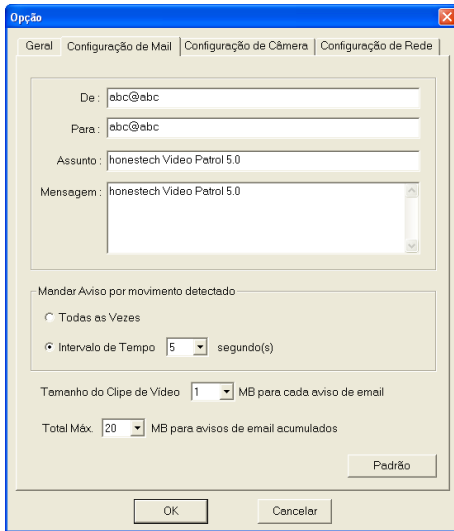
Opção

Geral | Configuração de Mail | Configuração de Câmera | Configuração de Rede

De : abc@abc

Para : abc@abc

Assunto : honestech Video Patrol 5.0

Mensagem : honestech Video Patrol 5.0

Mandar Aviso por movimento detectado

Todas as Vezes

Intervalo de Tempo 5 segundo(s)

Tamanho do Clipe de Video 1 MB para cada aviso de email

Total Máx. 20 MB para avisos de email acumulados

Padrão

OK

Cancelar